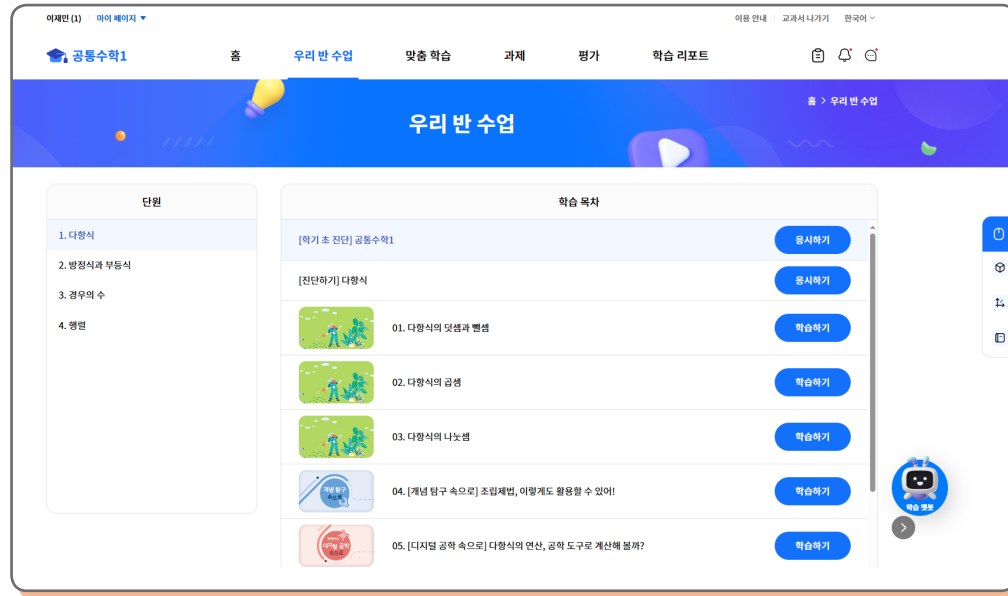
이재민 (1) | 마이 페이지 ▼

이용 안내 | 교과서 나가기 | 한국어

공통수학1

홈 | 우리 반 수업 | 맞춤 학습 | 과제 | 평가 | 학습 리포트

우리 반 수업

홈 > 우리 반 수업

단원

1. 다항식
2. 방정식과 부등식
3. 경우의 수
4. 행렬

학습 목차

[학기 초 진단] 공통수학1 | 응시하기

[진단하기] 다항식 | 응시하기

01. 다항식의 덧셈과 뺄셈 | 학습하기

02. 다항식의 곱셈 | 학습하기

03. 다항식의 나눗셈 | 학습하기

개념 탐구 속으로

04. [개념 탐구 속으로] 조립제법, 이렇게도 활용할 수 있어! | 학습하기

디지털 공학 속으로

05. [디지털 공학 속으로] 다항식의 연산, 공학 도구로 계산해 볼까? | 학습하기

학습 챗봇